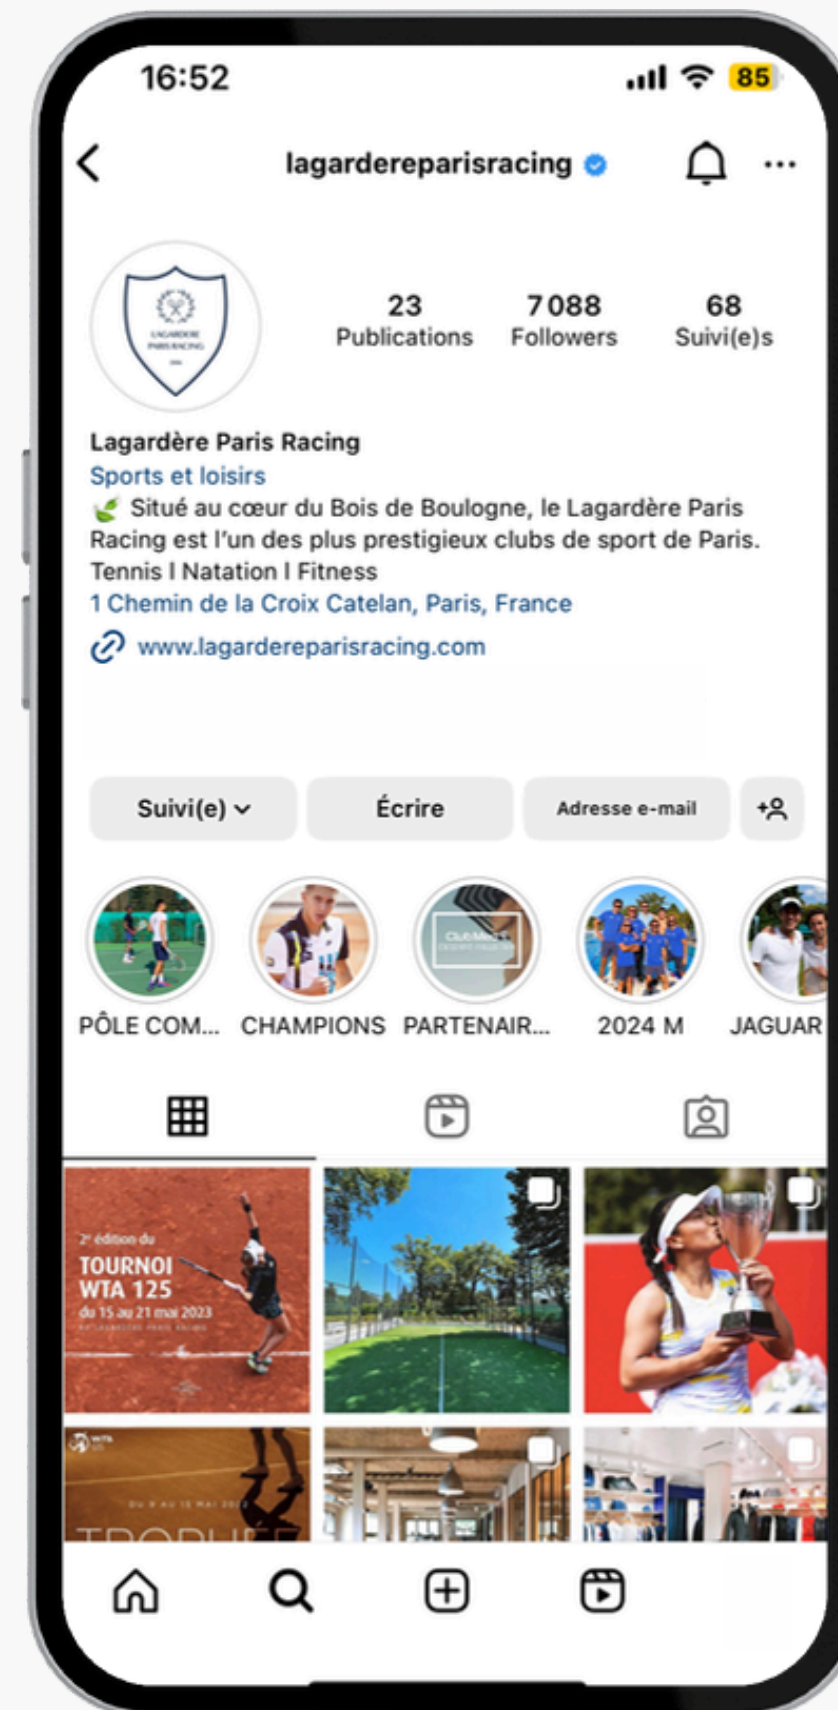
16:52

85

lagardereparisracing

23
Publications

7088
Followers

68
Suivi(e)s

Lagardère Paris Racing
Sports et loisirs
Situé au cœur du Bois de Boulogne, le Lagardère Paris Racing est l'un des plus prestigieux clubs de sport de Paris.
Tennis I Natation I Fitness
1 Chemin de la Croix Catelan, Paris, France
www.lagardereparisracing.com

Suivi(e)

Écrire

Adresse e-mail

PÔLE COM...

CHAMPIONS

PARTENAIR...

2024 M

JAGUAR

2ᵉ édition du
TOURNOI
WTA 125
du 15 au 21 mai 2023

TROPHÉE